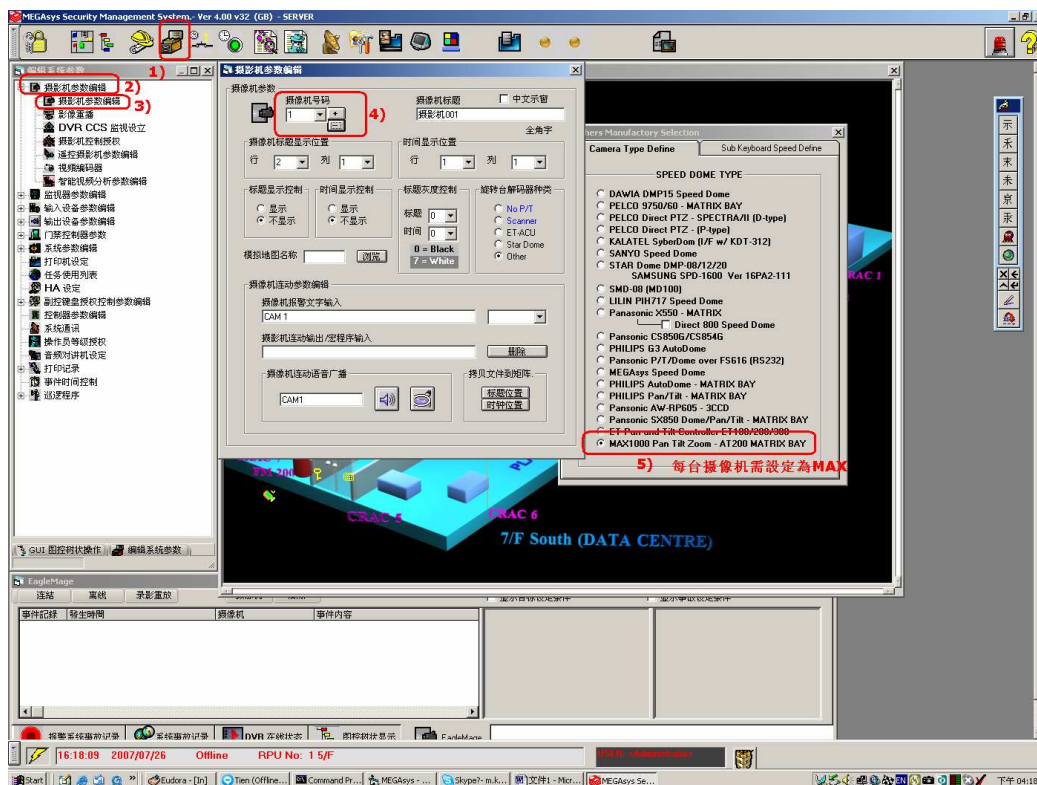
MEGAsys Security Management System - Ver 4.00 v32 (GB) - SERVER

1)

编辑系统参数

摄影机参数编辑 2)
摄影机参数编辑 3)
影像重播
DVR CCS 监视设立
摄影机控制授权
遥控摄影机参数编辑
视频编码器
智能视频分析参数编辑
监视器参数编辑
输入设备参数编辑
输出设备参数编辑
门禁控制器参数
系统参数编辑
打印机设定
任务使用列表
HA 设定
副控键盘授权控制参数编辑
控制器参数编辑
系统通讯
操作员等级授权
音频对讲机设定
打印记录
事件时间控制
巡逻程序

GUI 图控树状操作 | 编辑系统参数

摄影机参数编辑

摄像机参数
摄像机号码
1
4)
摄像机标题
中文示窗
摄影机001
全角字

摄像机标题显示位置
行 2 列 1
时间显示位置
行 1 列 1

标题显示控制
显示
不显示
时间显示控制
显示
不显示
标题灰度控制
标题 0
时间 0
0 = Black
7 = White
旋转台解码器种类
No P/T
Scanner
ET-ACU
Star Dome
Other

模拟地图名称 浏览

摄像机连动参数编辑
摄像机报警文字输入
CAM 1
摄像机连动输出/宏程序输入
删除
摄像机连动语音广播
CAM1
拷贝文件到矩阵
标题位置
时钟位置

Others Manufactory Selection
Camera Type Define | Sub Keyboard Speed Define
SPEED DOME TYPE
DAWIA DMP15 Speed Dome
PELCO 9750/60 - MATRIX BAY
PELCO Direct PTZ - SPECTRA/II (D-type)
PELCO Direct PTZ - (P-type)
KALATEL SyberDom (I/F w/ KDT-312)
SANYO Speed Dome
STAR Dome DMP-08/12/20
SAMSUNG SPD-1600 Ver 16PA2-111
SMD-08 (MD100)
LILIN PIH717 Speed Dome
Panasonic X550 - MATRIX
Direct 800 Speed Dome
Panasonic CS850G/CS854G
PHILIPS G3 AutoDome
Panasonic P/T/Dome over FS616 (RS232)
MEGAsys Speed Dome
PHILIPS AutoDome - MATRIX BAY
PHILIPS Pan/Tilt - MATRIX BAY
Panasonic AW-RP605 - 3CCD
Panasonic SX850 Dome/Pan/Tilt - MATRIX BAY
ET Pan and Tilt Controller ET100/200/300
MAX1000 Pan Tilt Zoom - AT200 MATRIX BAY

5) 每台摄像机需設定為MAX

CRAC 1
CRAC 5
CRAC 6
7/F South (DATA CENTRE)

EagleMage
连結 离线 录影重放
事件記錄 發生時間 摄像机 事件内容

报警系统事故记录 | 系统事故记录 | DVR 在线状态 | 图控树状显示 | EagleMage

16:18:09 2007/07/26 Offline RPU No: 1 5/F

Start | Eudora - [In] | Tien (Offline... | Command Pr... | MEGAsys - ... | Skype - m.k... | 文件1 - Micr... | MEGAsys Se...
下午 04:18